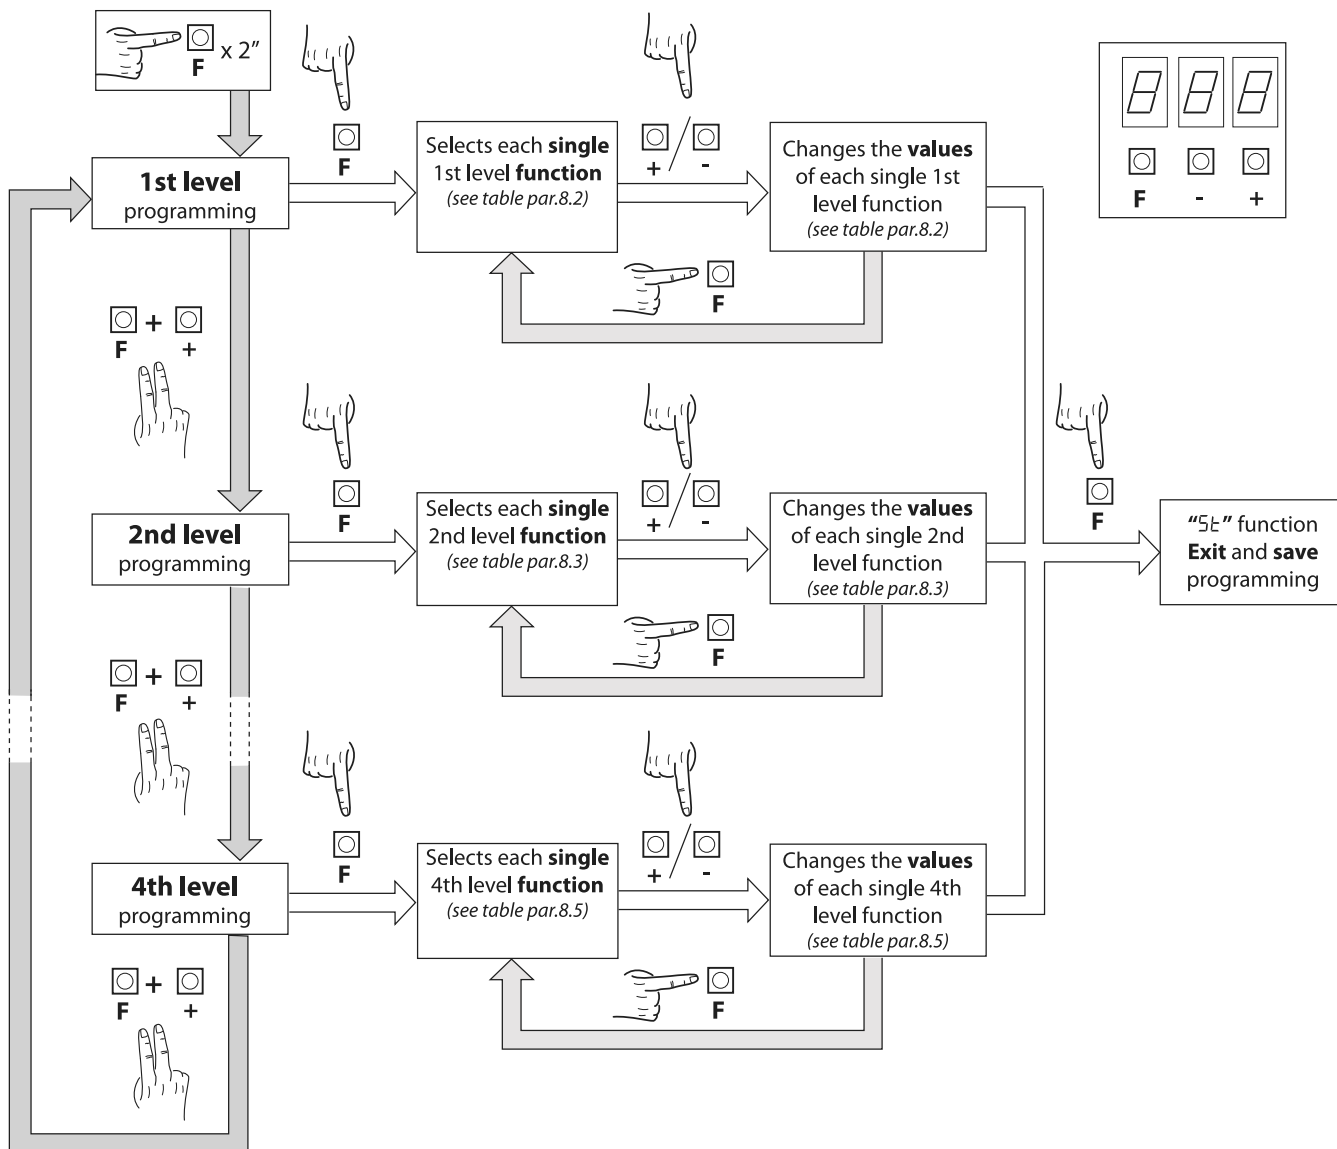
F x 2"

F - +

1st level programming

F

Selects each **single** 1st level **function** *(see table par.8.2)*

+ / -

Changes the **values** of each single 1st level function *(see table par.8.2)*

F

F + +

2nd level programming

F

Selects each **single** 2nd level **function** *(see table par.8.3)*

+ / -

Changes the **values** of each single 2nd level function *(see table par.8.3)*

F

F

"St" function **Exit** and **save** programming

F + +

4th level programming

F

Selects each **single** 4th level **function** *(see table par.8.5)*

+ / -

Changes the **values** of each single 4th level function *(see table par.8.5)*

F

F + +